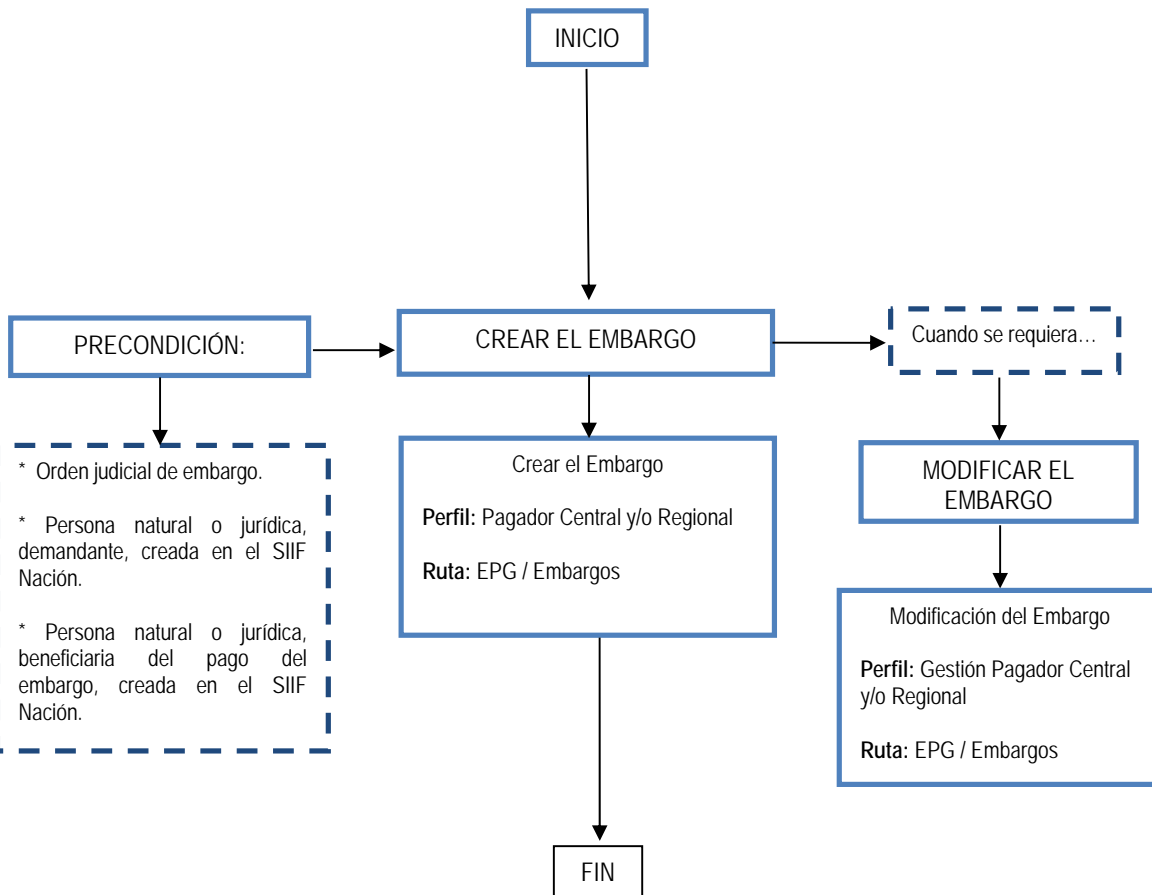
INICIO

PRECONDICIÓN:

* Orden judicial de embargo.

* Persona natural o jurídica, demandante, creada en el SIIF Nación.

* Persona natural o jurídica, beneficiaria del pago del embargo, creada en el SIIF Nación.

CREAR EL EMBARGO

Crear el Embargo

**Perfil:** Pagador Central y/o Regional

**Ruta:** EPG / Embargos

FIN

Cuando se requiera…

MODIFICAR EL EMBARGO

Modificación del Embargo

**Perfil:** Gestión Pagador Central y/o Regional

**Ruta:** EPG / Embargos